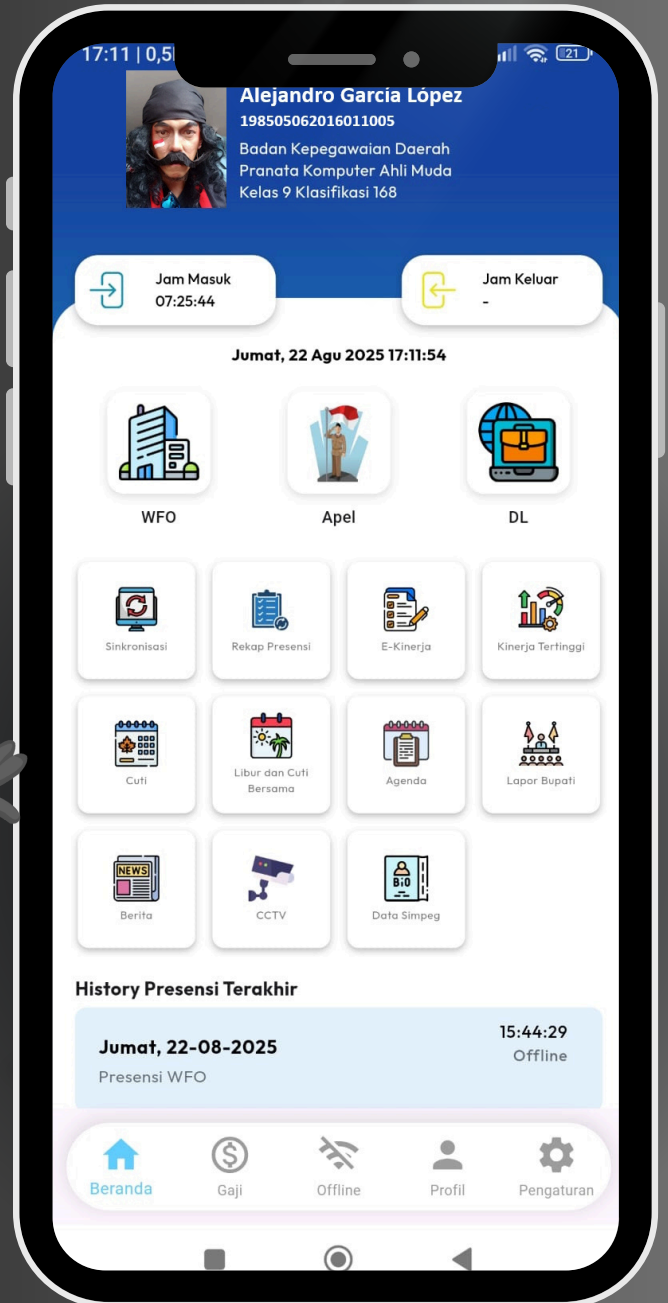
17:11 | 0,5

21

Alejandro García López
198505062016011005
Badan Kepegawaian Daerah
Pranata Komputer Ahli Muda
Kelas 9 Klasifikasi 168

Jam Masuk
07:25:44

Jam Keluar
-

Jumat, 22 Agu 2025 17:11:54

WFO

Apel

DL

Sinkronisasi

Rekap Presensi

E-Kinerja

Kinerja Tertinggi

Cuti

Libur dan Cuti Bersama

Agenda

Lapor Bupati

NEWS

Berita

CCTV

BiO

Data Simpeg

History Presensi Terakhir

Jumat, 22-08-2025
15:44:29
Offline
Presensi WFO

Beranda
Gaji
Offline
Profil
Pengaturan